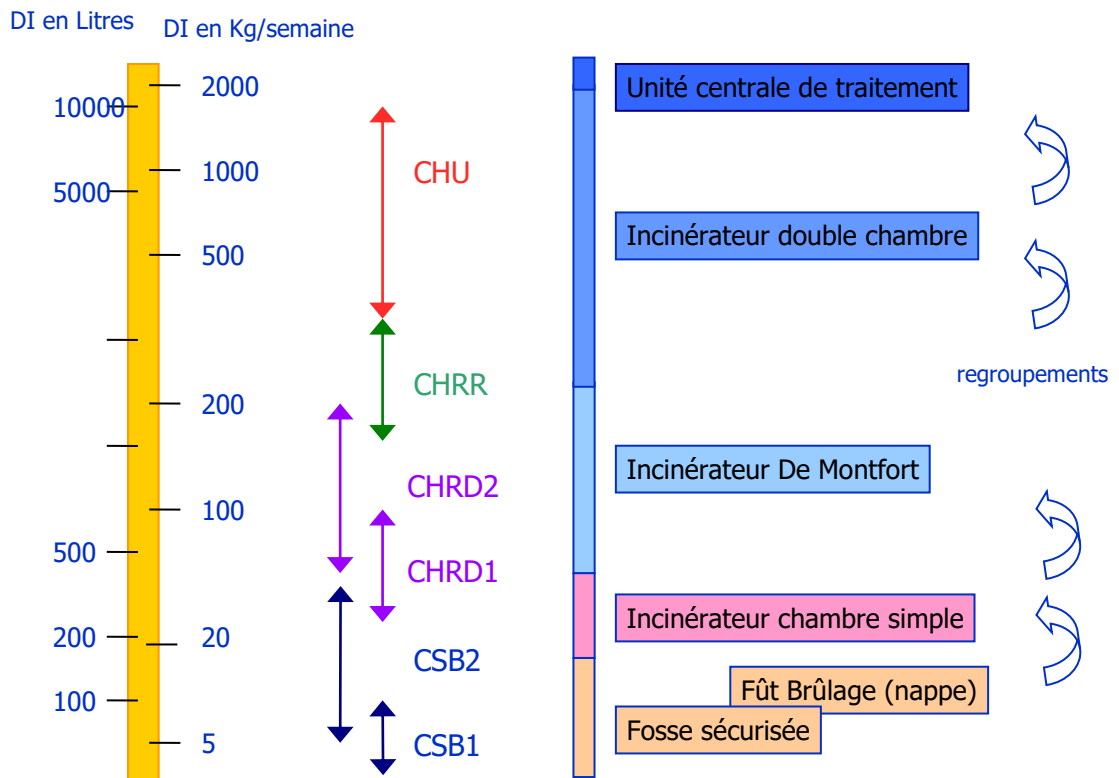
DI en Litres
DI en Kg/semaine

10000
5000
500
200
100

2000
1000
500
200
100
20
5

CHU
CHRR
CHRD2
CHRD1
CSB2
CSB1

Unité centrale de traitement
Incinérateur double chambre
regroupements
Incinérateur De Montfort
Incinérateur chambre simple
Fût Brûlage (nappe)
Fosse sécurisée